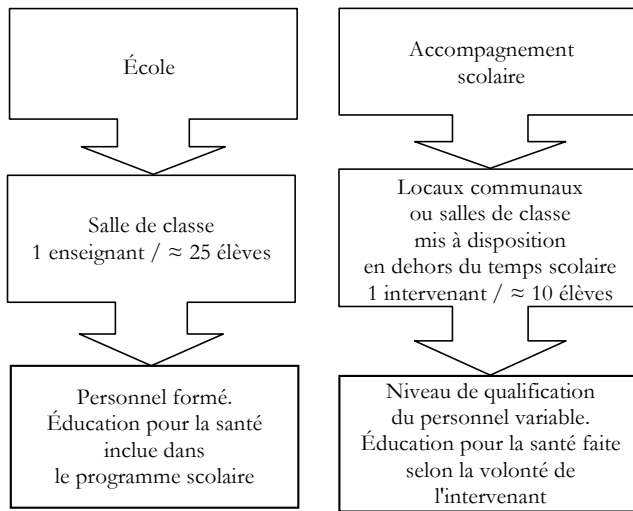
École

Salle de classe
1 enseignant / ≈ 25 élèves

Personnel formé.
Éducation pour la santé
incluse dans
le programme scolaire

Accompagnement
scolaire

Locaux communaux
ou salles de classe
mis à disposition
en dehors du temps scolaire
1 intervenant / ≈ 10 élèves

Niveau de qualification
du personnel variable.
Éducation pour la santé faite
selon la volonté de
l'intervenant